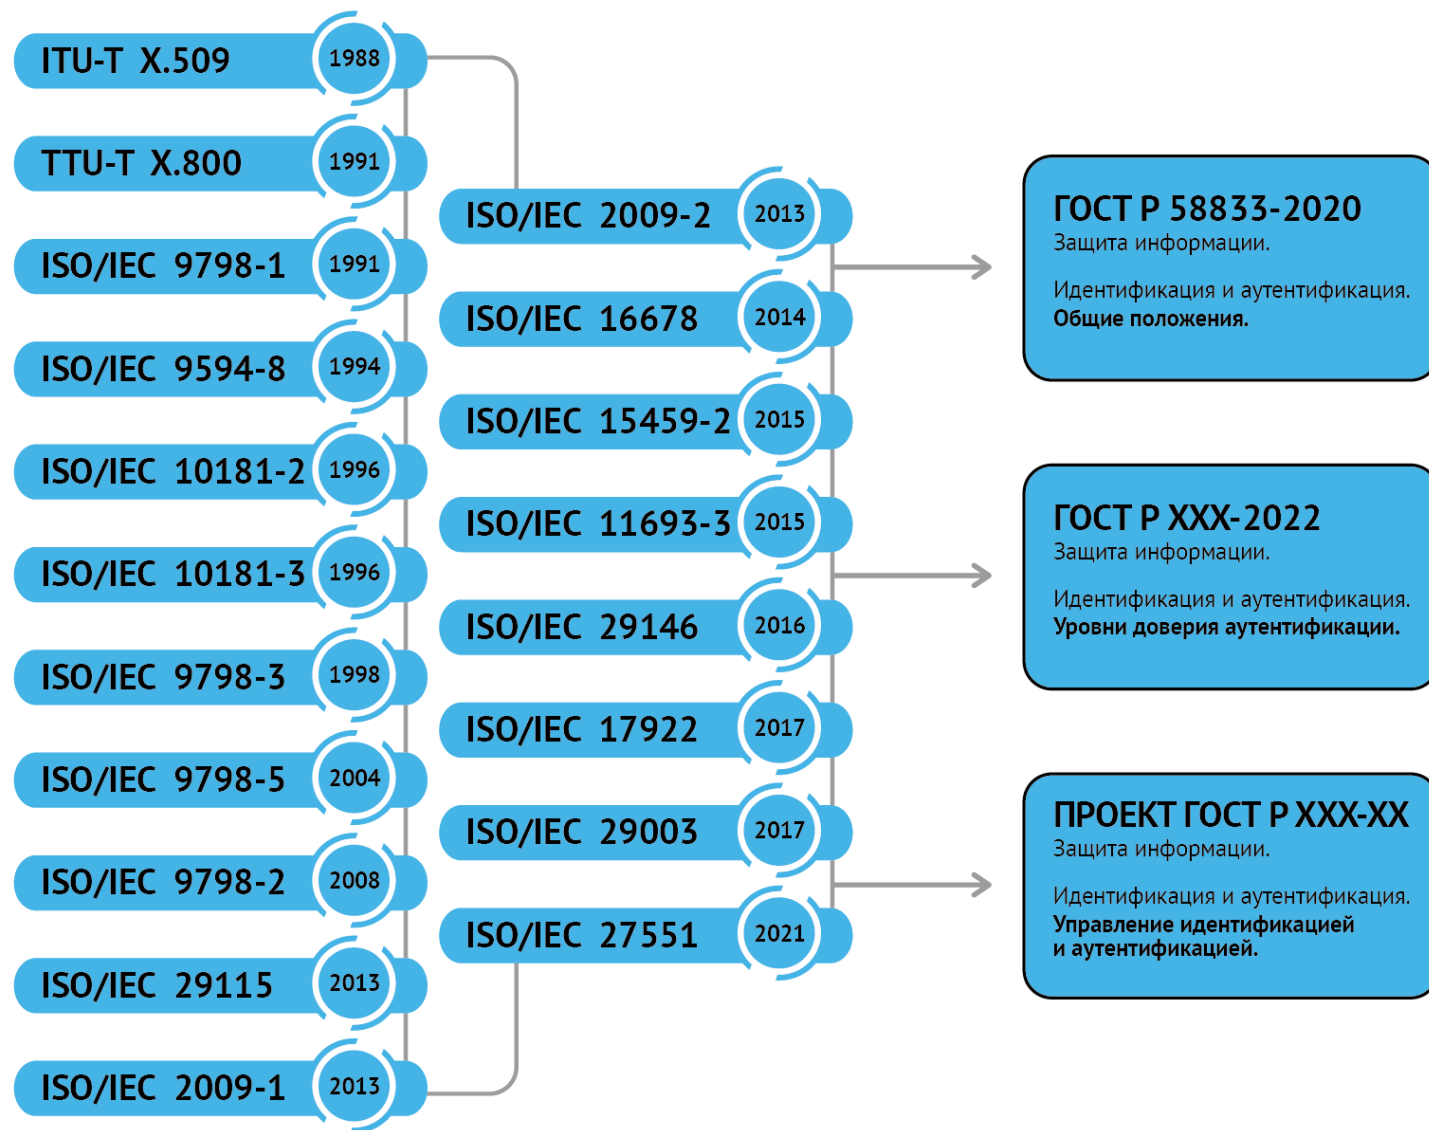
ITU-T X.509 1988

TTU-T X.800 1991

ISO/IEC 9798-1 1991

ISO/IEC 9594-8 1994

ISO/IEC 10181-2 1996

ISO/IEC 10181-3 1996

ISO/IEC 9798-3 1998

ISO/IEC 9798-5 2004

ISO/IEC 9798-2 2008

ISO/IEC 29115 2013

ISO/IEC 2009-1 2013

ISO/IEC 2009-2 2013

ISO/IEC 16678 2014

ISO/IEC 15459-2 2015

ISO/IEC 11693-3 2015

ISO/IEC 29146 2016

ISO/IEC 17922 2017

ISO/IEC 29003 2017

ISO/IEC 27551 2021

ГОСТ Р 58833-2020
Защита информации.
Идентификация и аутентификация.
Общие положения.

ГОСТ Р ХХХ-2022
Защита информации.
Идентификация и аутентификация.
Уровни доверия аутентификации.

ПРОЕКТ ГОСТ Р ХХХ-ХХ
Защита информации.
Идентификация и аутентификация.
Управление идентификацией и аутентификацией.